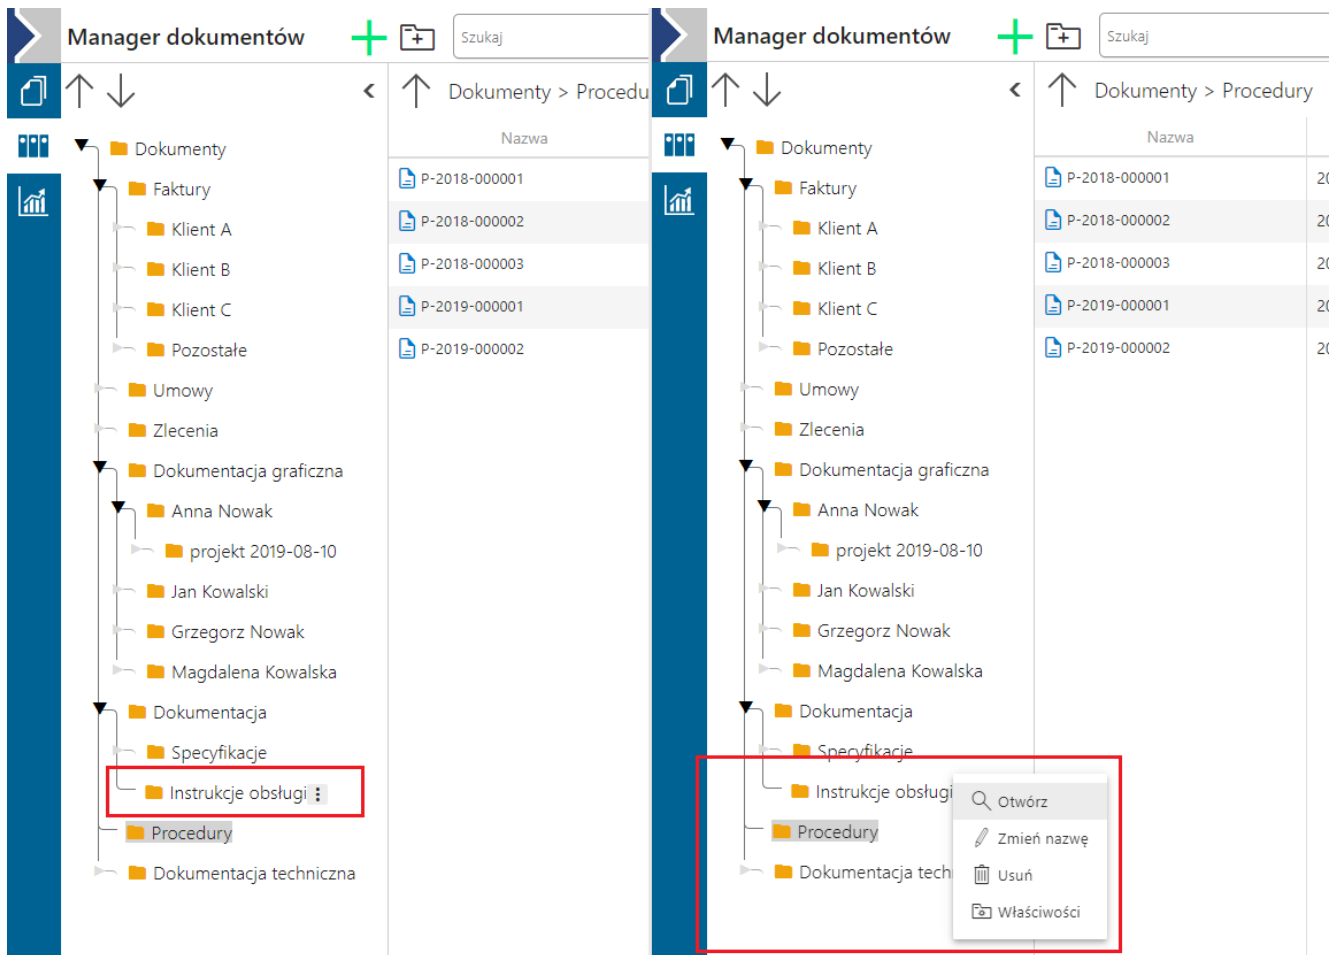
Manager dokumentów

Szukaj

Dokumenty > Procedu

Nazwa

P-2018-000001

P-2018-000002

P-2018-000003

P-2019-000001

P-2019-000002

Dokumenty

Faktury

Klient A

Klient B

Klient C

Pozostałe

Umowy

Zlecenia

Dokumentacja graficzna

Anna Nowak

projekt 2019-08-10

Jan Kowalski

Grzegorz Nowak

Magdalena Kowalska

Dokumentacja

Specyfikacje

Instrukcje obsługi

Procedury

Dokumentacja techniczna

Manager dokumentów

Szukaj

Dokumenty > Procedury

Nazwa

P-2018-000001 20

P-2018-000002 20

P-2018-000003 20

P-2019-000001 20

P-2019-000002 20

Dokumenty

Faktury

Klient A

Klient B

Klient C

Pozostałe

Umowy

Zlecenia

Dokumentacja graficzna

Anna Nowak

projekt 2019-08-10

Jan Kowalski

Grzegorz Nowak

Magdalena Kowalska

Dokumentacja

Specyfikacje

Instrukcje obsługi

Procedury

Dokumentacja tech

Otwórz

Zmień nazwę

Usuń

Właściwości